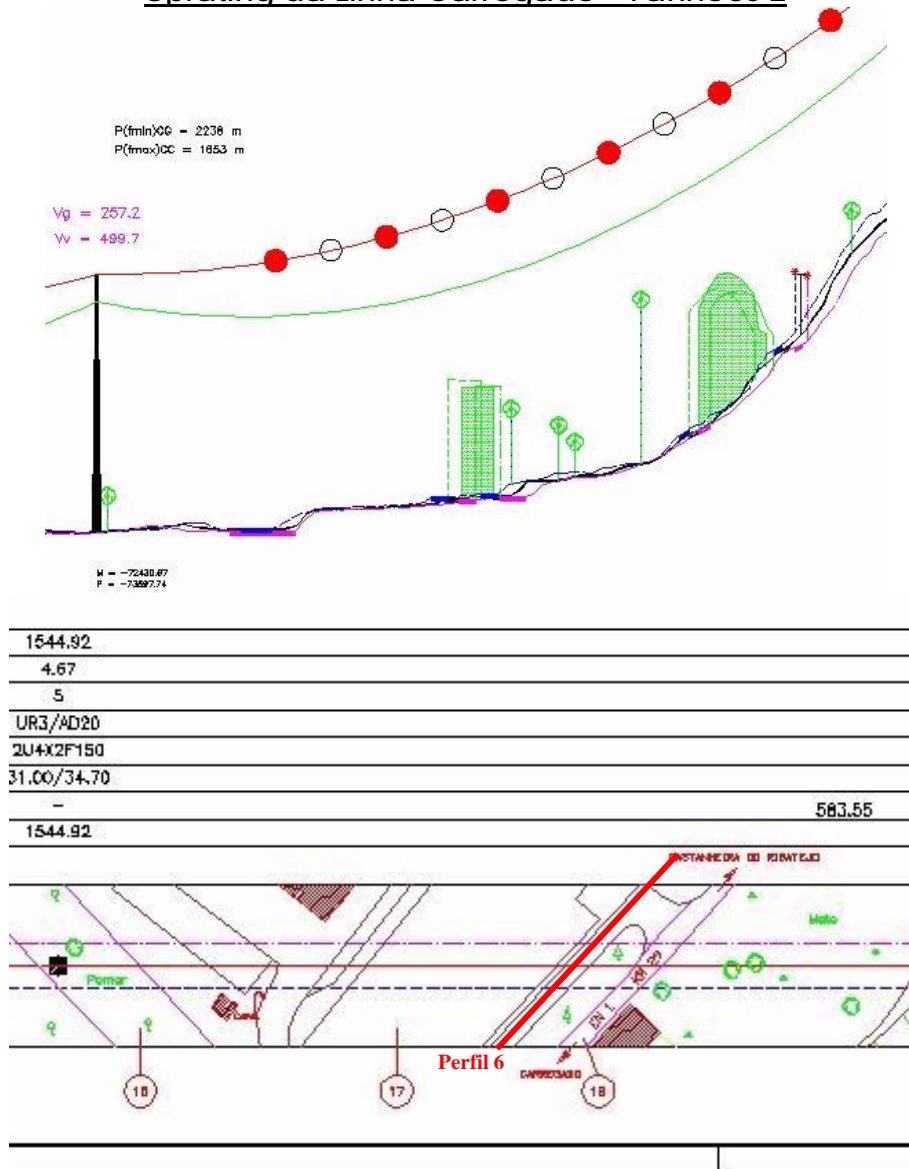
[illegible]

P(fmin)CC = 2238 m
P(fmax)CC = 1653 m

Vg = 257.2
Vv = 499.7

M = -72430.87
P = -73597.74

1544.92
4.67
5
UR3/AD20
2U4X2F150
31.00/34.70
-
583.55
1544.92

CASTANHEIRA DO RIBATEJO
Mato
Pomar
Perfil 6
CARREGADO
16
17
18